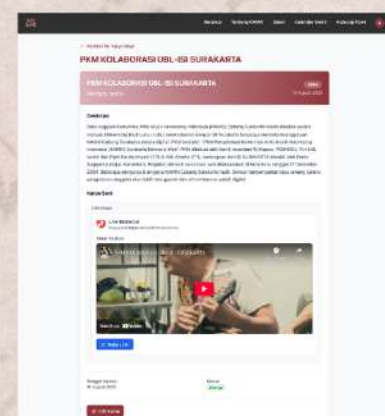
Beranda Tentang KAMMI Event Calendar Event Hubungi Kami

← Kembali ke daftar event

PKM KOLABORASI UBL-ISI SURAKARTA

PKM KOLABORASI UBL-ISI SURAKARTA

Deskripsi

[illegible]

Narasi Event

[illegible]

Tanggal Dibuat

Status